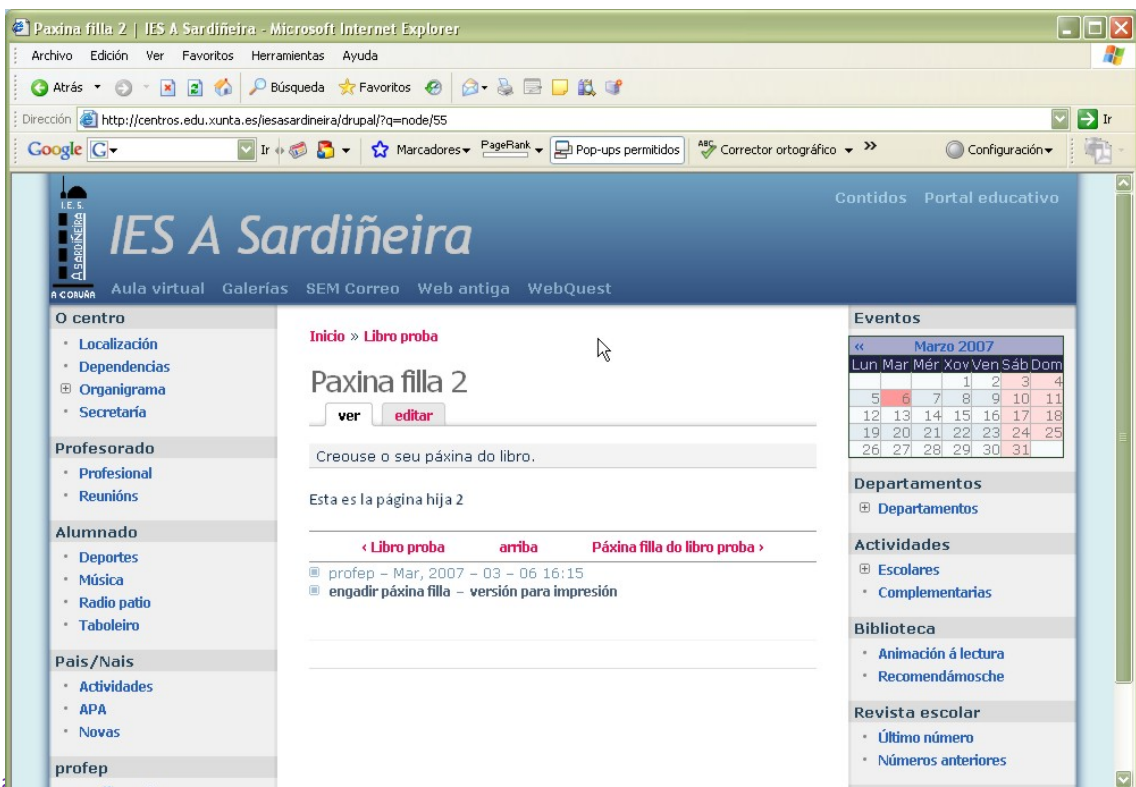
Paxina filla 2 | IES A Sardiñeira - Microsoft Internet Explorer

Archivo Edición Ver Favoritos Herramientas Ayuda

Atrás Búsqueda Favoritos

Dirección http://centros.edu.xunta.es/iesasardineira/drupal/?q=node/55 Ir

Google G Ir Marcadores PageRank Pop-ups permitidos Corrector ortográfico » Configuración

I.E.S. A SARDIÑEIRA A CORUÑA

IES A Sardiñeira

Contidos Portal educativo

Aula virtual Galerías SEM Correo Web antiga WebQuest

O centro
- Localización
- Dependencias
- Organigrama
- Secretaría

Profesorado
- Profesional
- Reunións

Alumnado
- Deportes
- Música
- Radio patio
- Taboleiro

Pais/Nais
- Actividades
- APA
- Novas

profep

Inicio » Libro proba

Paxina filla 2

ver editar

Creouse o seu páxina do libro.

Esta es la página hija 2

‹ Libro proba arriba Páxina filla do libro proba ›

profep – Mar, 2007 – 03 – 06 16:15
engadir páxina filla – versión para impresión

Eventos

| « | Marzo 2007 | | | | | |
|---|---|---|---|---|---|---|
| Lun | Mar | Mér | Xov | Ven | Sáb | Dom |
| | | | 1 | 2 | 3 | 4 |
| 5 | 6 | 7 | 8 | 9 | 10 | 11 |
| 12 | 13 | 14 | 15 | 16 | 17 | 18 |
| 19 | 20 | 21 | 22 | 23 | 24 | 25 |
| 26 | 27 | 28 | 29 | 30 | 31 | |

Departamentos
- Departamentos

Actividades
- Escolares
- Complementarias

Biblioteca
- Animación á lectura
- Recomendámosche

Revista escolar
- Último número
- Números anteriores